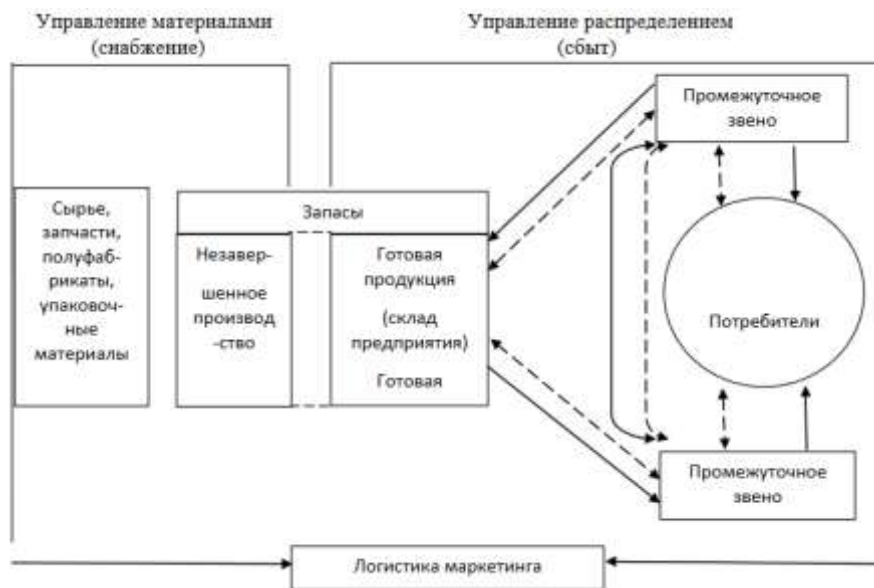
Управление материалами
(снабжение)

Управление распределением
(сбыт)

Сырье, запчасти, полуфабрикаты, упаковочные материалы

Запасы

Незавершенное производ -ство

Готовая продукция (склад предприятия) Готовая

Промежуточное звено

Потребители

Промежуточное звено

Логистика маркетинга